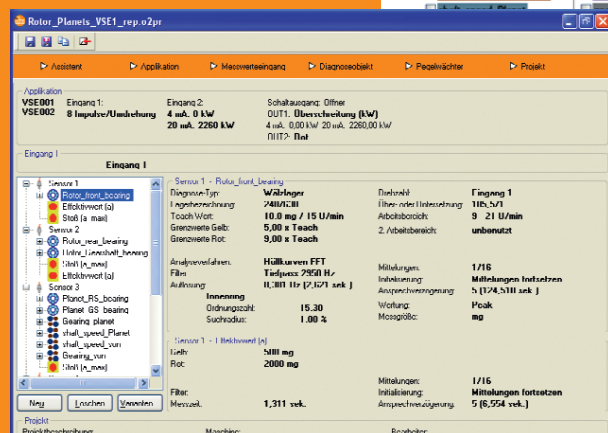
Rotor_Planets_VSE1_rep.o2pr

Assistent | Applikation | Messwerteingang | Diagnoseobjekt | Pegelwächter | Projekt

Applikation
VSE001 Eingang 1: 8 Impulse/Umdrehung
VSE002
Eingang 2: 4 mA. 0 kW 20 mA. 2260 kW
Schaltausgang: Öffner
OUT1: Überschreitung (kW)
4 mA. 0,00 kW 20 mA. 2260,00 kW
OUT2: Rot

Eingang I
Eingang I

Sensor 1
Rotor_front_bearing
Effektivwert (a)
Stoß (a_max)
Sensor 2
Rotor_rear_bearing
Untro_Greschaft_bearing
Stoß (a_max)
Effektivwert (a)
Sensor 3
Planet_RS_bearing
Planet_GS_bearing
Gearing_planet
shaft_speed_Planet
shaft_speed_sun
Gearing_sun
Stoß (a_max)

Neu | Löschen | Verwalten

Sensor 1 - Rotor_front_bearing
Diagnose-Typ: Wälzlager
Lagerbezeichnung: 240/630
Teach Wert: 10.0 mg / 15 U/min
Grenzwerte Gelb: 5,00 x Teach
Grenzwerte Rot: 9,00 x Teach
Drehzahl: Eingang 1
Über- oder Untersetzung: 105,57
Arbeitsbereich: 9 - 21 U/min
2. Arbeitsbereich: unbenutzt
Analyseverfahren: Hüllkurven FFT
Filter: Tiefpass 2950 Hz
Auflösung: 0,300 Hz (2,621 sek.)
Innenring
Ordnungszahl: 15.30
Suchradius: 1.00 %
Mittelungen: 1/16
Initialisierung: Mittelungen fortsetzen
Ansprechverzögerung: 5 (124,510 sek.)
Wertung: Peak
Messgröße: mg

Sensor 1 - Effektivwert (a)
Gelb: 500 mg
Rot: 2000 mg
Filter:
Messzeit: 1,311 sek.
Mittelungen: 1/16
Initialisierung: Mittelungen fortsetzen
Ansprechverzögerung: 5 (6,554 sek.)

Projekt
Projektbeschreibung Maschine: Bearbeiter: